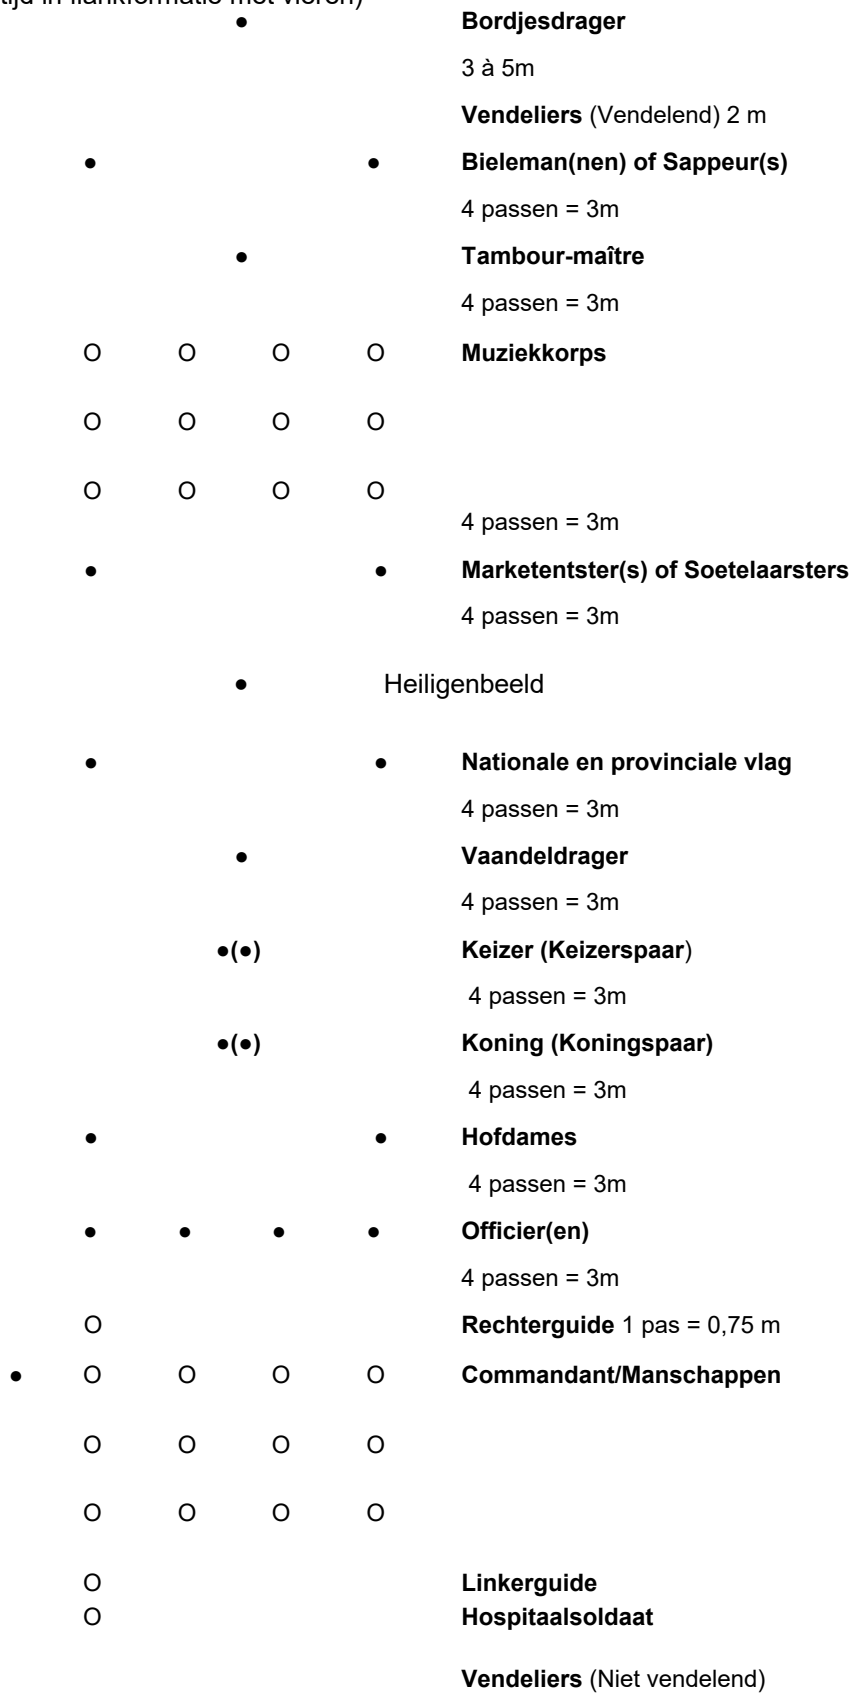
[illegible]tijd in flankformatie met vieren)

● **Bordjesdrager**

3 à 5m

**Vendeliers** (Vendelend) 2 m

● ● **Bieleman(nen) of Sappeur(s)**

4 passen = 3m

● **Tambour-maître**

4 passen = 3m

O O O O **Muziekkorps**

O O O O

O O O O

4 passen = 3m

● ● **Marketentster(s) of Soetelaarsters**

4 passen = 3m

● Heiligenbeeld

● ● **Nationale en provinciale vlag**

4 passen = 3m

● **Vaandeldrager**

4 passen = 3m

●(●) **Keizer (Keizerspaar**)

4 passen = 3m

●(●) **Koning (Koningspaar)**

4 passen = 3m

● ● **Hofdames**

4 passen = 3m

● ● ● ● **Officier(en)**

4 passen = 3m

O **Rechterguide** 1 pas = 0,75 m

● O O O O **Commandant/Manschappen**

O O O O

O O O O

O **Linkerguide**

O **Hospitaalsoldaat**

**Vendeliers** (Niet vendelend)